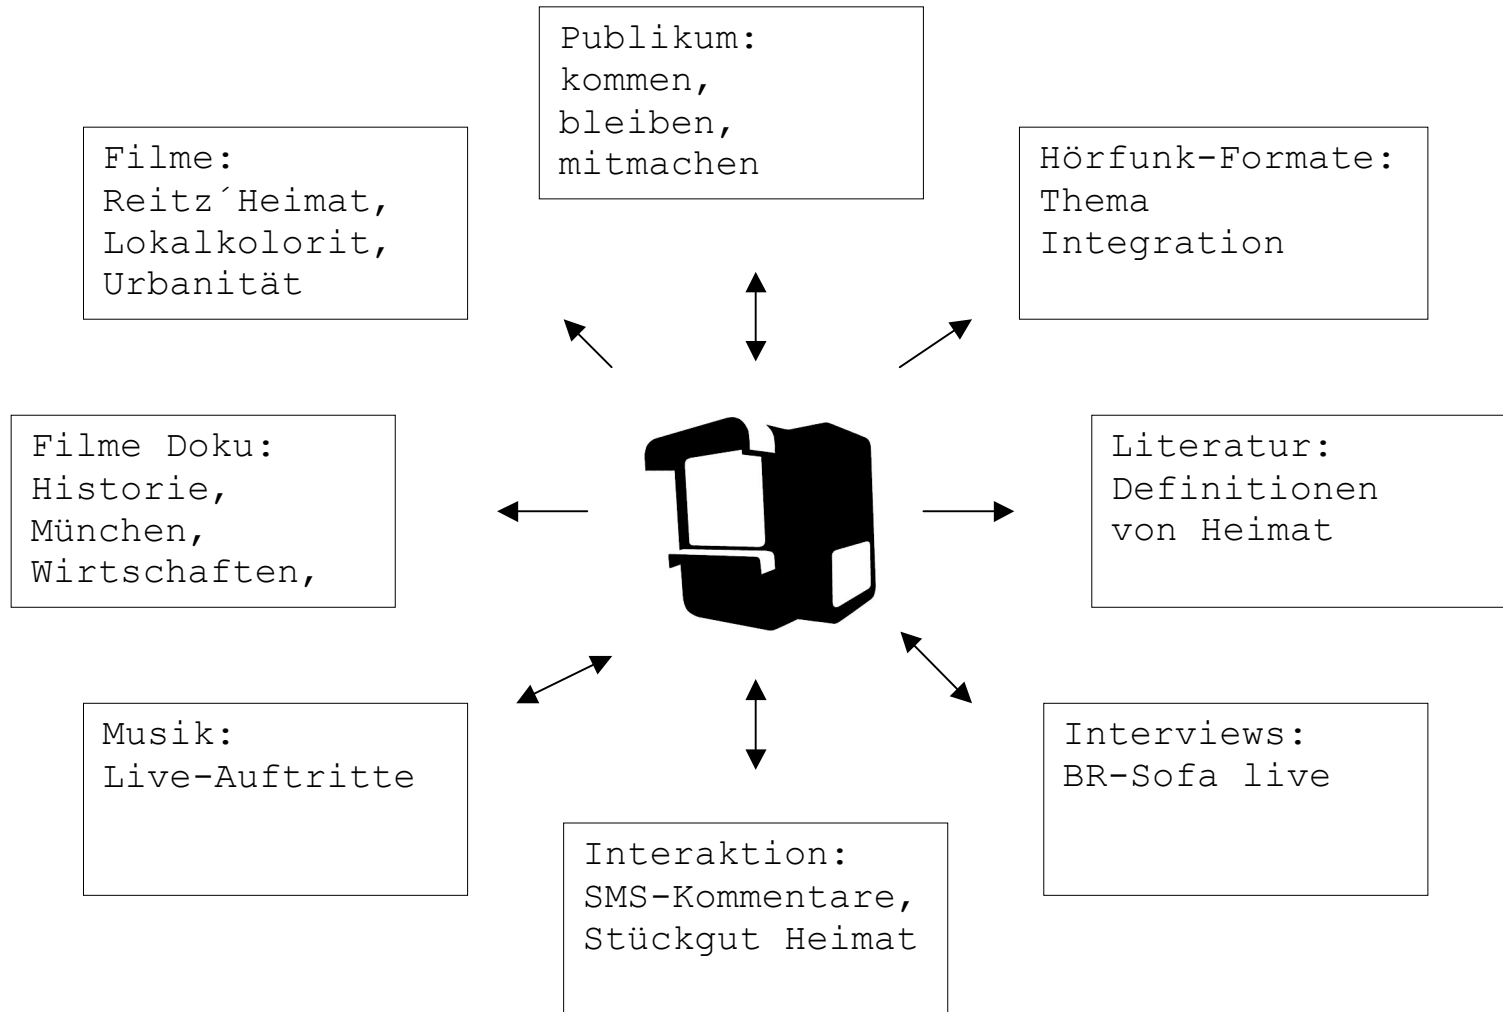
Publikum:
kommen,
bleiben,
mitmachen

Filme:
Reitz´Heimat,
Lokalkolorit,
Urbanität

Hörfunk-Formate:
Thema
Integration

Filme Doku:
Historie,
München,
Wirtschaften,

Literatur:
Definitionen
von Heimat

Musik:
Live-Auftritte

Interviews:
BR-Sofa live

Interaktion:
SMS-Kommentare,
Stückgut Heimat